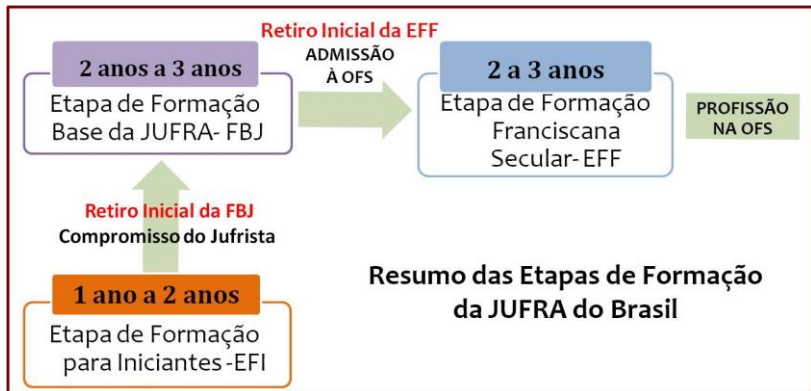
Retiro Inicial da EFF
ADMISSÃO À OFS

2 anos a 3 anos
Etapa de Formação Base da JUFRA- FBJ

2 a 3 anos
Etapa de Formação Franciscana Secular- EFF

PROFISSÃO NA OFS

Retiro Inicial da FBJ
Compromisso do Jufrista

1 ano a 2 anos
Etapa de Formação para Iniciantes -EFI

Resumo das Etapas de Formação da JUFRA do Brasil